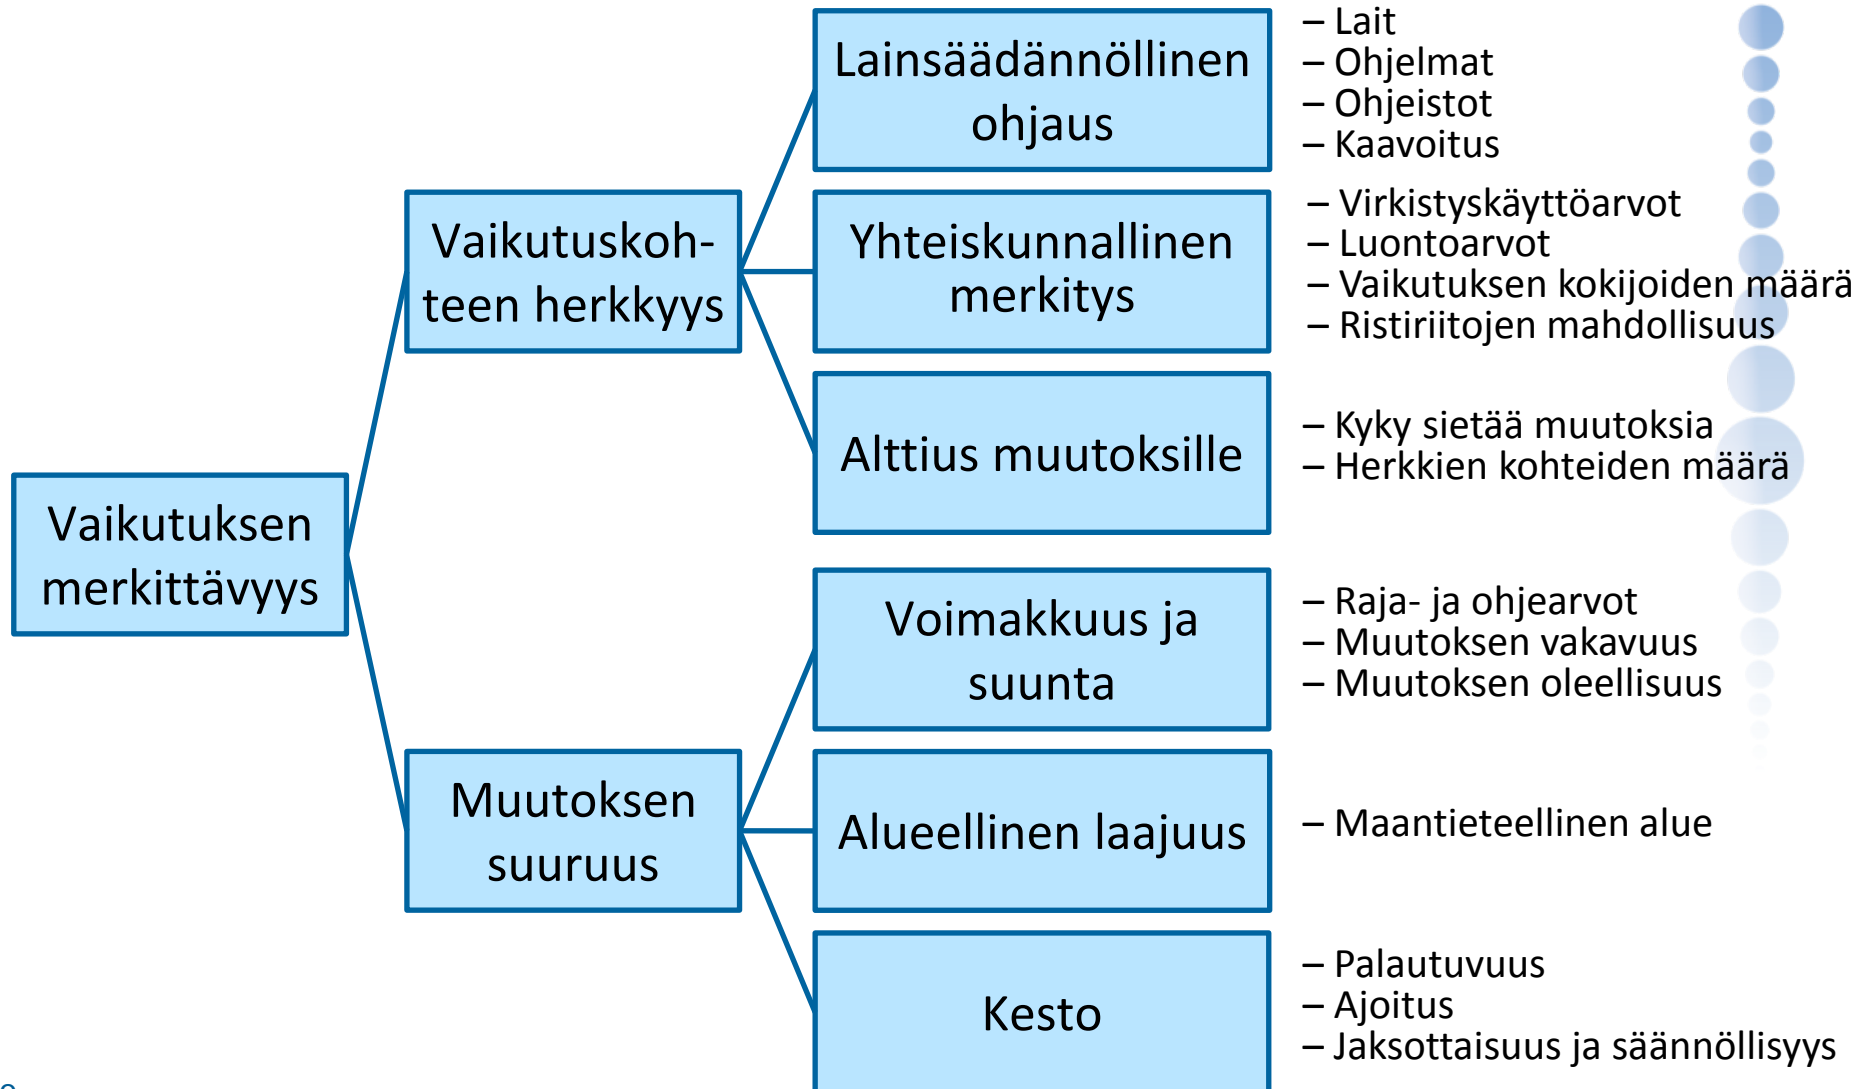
Vaikutuksen merkittävyys

Vaikutuskohteen herkkyys

Lainsäädännöllinen ohjaus

– Lait
– Ohjelmat
– Ohjeistot
– Kaavoitus

Yhteiskunnallinen merkitys

– Virkistyskäyttöarvot
– Luontoarvot
– Vaikutuksen kokijoiden määrä
– Ristiriitojen mahdollisuus

Alttius muutoksille

– Kyky sietää muutoksia
– Herkkien kohteiden määrä

Muutoksen suuruus

Voimakkuus ja suunta

– Raja- ja ohjearvot
– Muutoksen vakavuus
– Muutoksen oleellisuus

Alueellinen laajuus

– Maantieteellinen alue

Kesto

– Palautuvuus
– Ajoitus
– Jaksottaisuus ja säännöllisyys